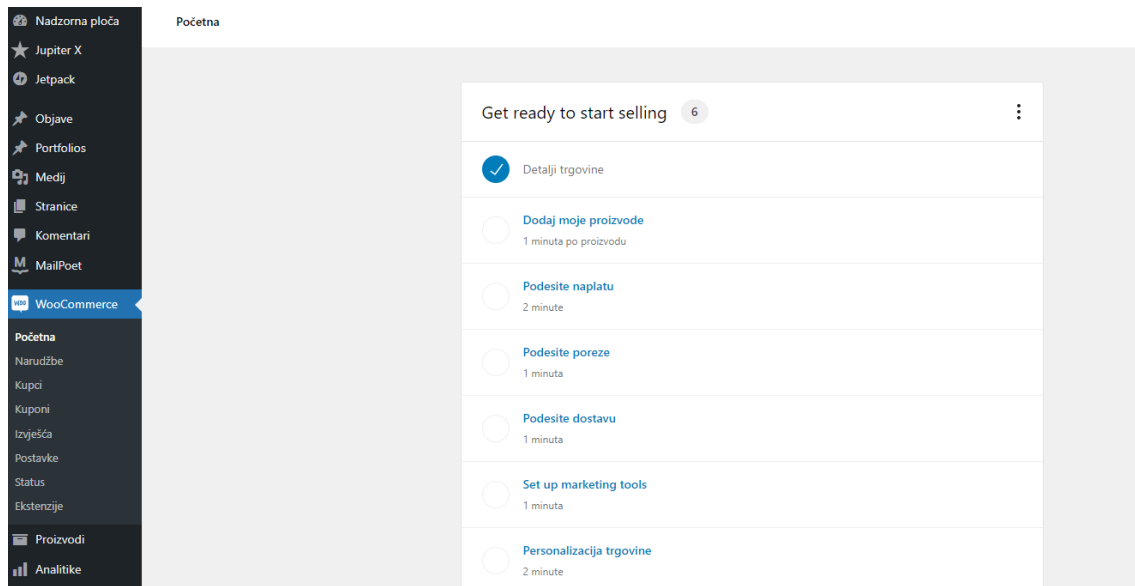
Nadzorna ploča
Jupiter X
Jetpack
Objave
Portfolios
Medij
Stranice
Komentari
MailPoet
WooCommerce
Početna
Narudžbe
Kupci
Kuponi
Izvješća
Postavke
Status
Ekstenzije
Proizvodi
Analitike

Početna

Get ready to start selling 6

Detalji trgovine

Dodaj moje proizvode
1 minuta po proizvodu

Podesite naplatu
2 minute

Podesite poreze
1 minuta

Podesite dostavu
1 minuta

Set up marketing tools
1 minuta

Personalizacija trgovine
2 minute